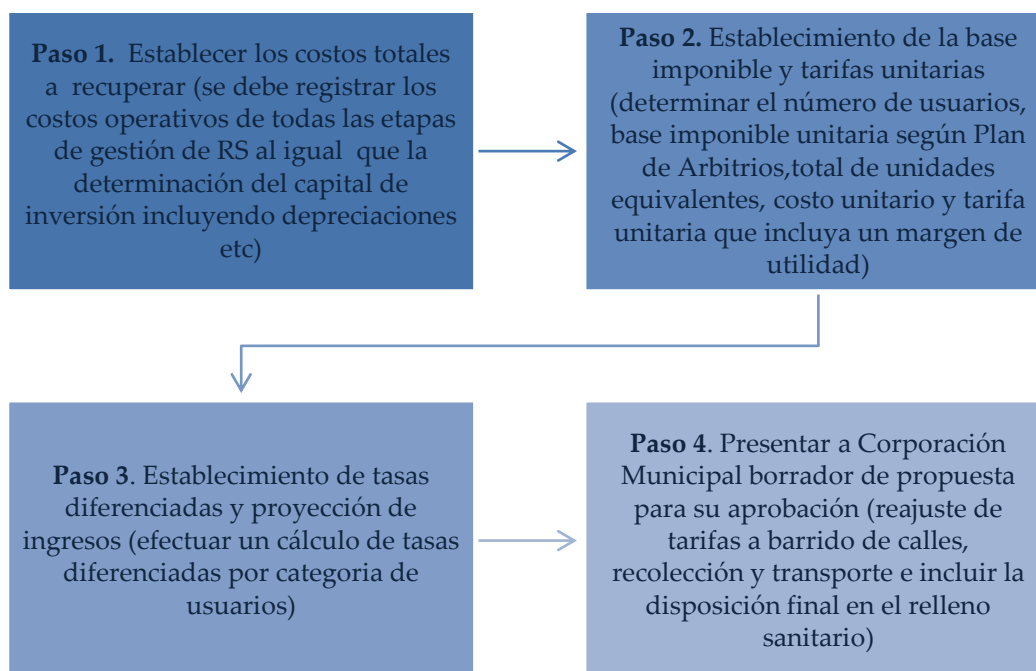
**Paso 1.** Establecer los costos totales a recuperar (se debe registrar los costos operativos de todas las etapas de gestión de RS al igual que la determinación del capital de inversión incluyendo depreciaciones etc)

**Paso 2.** Establecimiento de la base imponible y tarifas unitarias (determinar el número de usuarios, base imponible unitaria según Plan de Arbitrios,total de unidades equivalentes, costo unitario y tarifa unitaria que incluya un margen de utilidad)

**Paso 3**. Establecimiento de tasas diferenciadas y proyección de ingresos (efectuar un cálculo de tasas diferenciadas por categoria de usuarios)

**Paso 4**. Presentar a Corporación Municipal borrador de propuesta para su aprobación (reajuste de tarifas a barrido de calles, recolección y transporte e incluir la disposición final en el relleno sanitario)